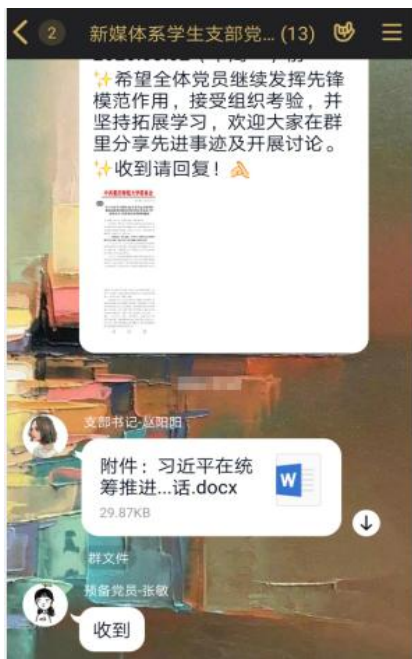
< 2 新媒体系学生支部党... (13)

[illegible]
✨希望全体党员继续发挥先锋模范作用，接受组织考验，并坚持拓展学习，欢迎大家在群里分享先进事迹及开展讨论。
✨收到请回复！🙏

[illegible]

支部书记-赵阳阳
附件：习近平在统筹推进...话.docx
29.87KB
W

群文件

预备党员-张敏
收到